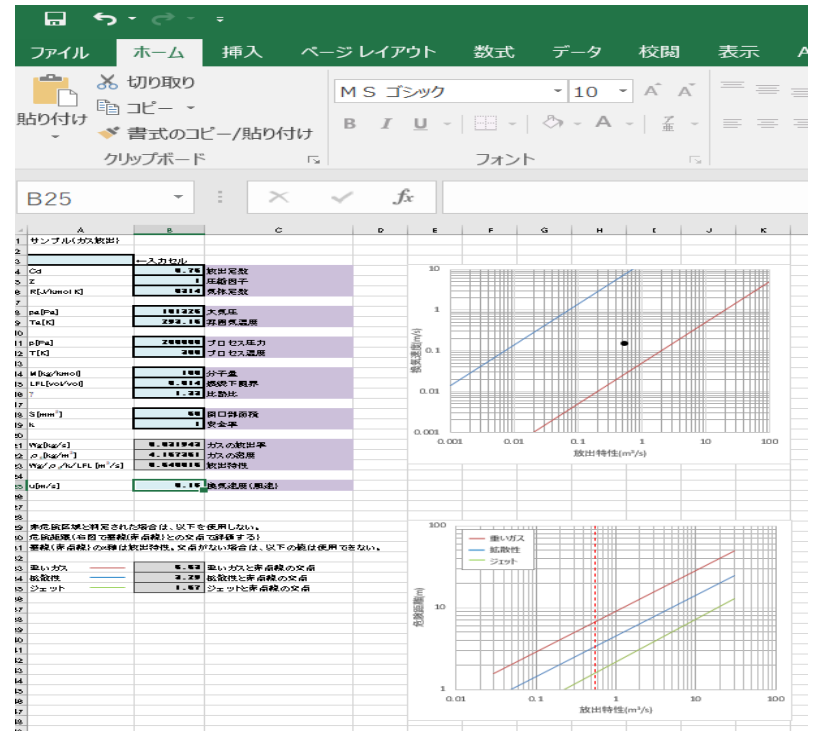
ファイル ホーム 挿入 ページ レイアウト 数式 データ 校閲 表示

切り取り
貼り付け コピー
書式のコピー/貼り付け
クリップボード

ＭＳ ゴシック 10
B I U
フォント

B25 fx

| | A | B | C |
|---|---|---|---|
| 1 | サンプル(ガス放出) | | |
| 3 | | ←入力セル | |
| 4 | Cd | 0.75 | 放出定数 |
| 5 | Z | 1 | 圧縮因子 |
| 6 | R[J/kmol K] | 8314 | 気体定数 |
| 8 | pa[Pa] | 101325 | 大気圧 |
| 9 | Ta[K] | 293.15 | 雰囲気温度 |
| 11 | p[Pa] | 200000 | プロセス圧力 |
| 12 | T[K] | 300 | プロセス温度 |
| 14 | M[kg/kmol] | 100 | 分子量 |
| 15 | LFL[vol/vol] | 0.014 | 燃焼下限界 |
| 16 | γ | 1.33 | 比熱比 |
| 18 | S[mm²] | 50 | 開口部面積 |
| 19 | k | 1 | 安全率 |
| 21 | Wg[kg/s] | 0.021943 | ガスの放出率 |
| 22 | ρg[kg/m³] | 4.157261 | ガスの密度 |
| 23 | Wg/ρg/k/LFL [m³/s] | 0.540015 | 放出特性 |
| 25 | u[m/s] | 0.15 | 換気速度(風速) |

29 未危険区域と判定された場合は、以下を使用しない。
30 危険距離(右図で曲線(赤点線)との交点で評価する)
31 曲線(赤点線)のx軸は放出特性。交点がない場合は、以下の値は使用できない。

| 33 | 重いガス | 6.52 | 重いガスと赤点線の交点 |
|---|---|---|---|
| 34 | 拡散性 | 3.29 | 拡散性と赤点線の交点 |
| 35 | ジェット | 1.67 | ジェットと赤点線の交点 |

換気速度(m/s)
10
1
0.1
0.01
0.001
0.001 0.01 0.1 1 10 100
放出特性(m³/s)

危険距離(m)
100
10
1
0.01 0.1 1 10 100
放出特性(m³/s)
重いガス
拡散性
ジェット